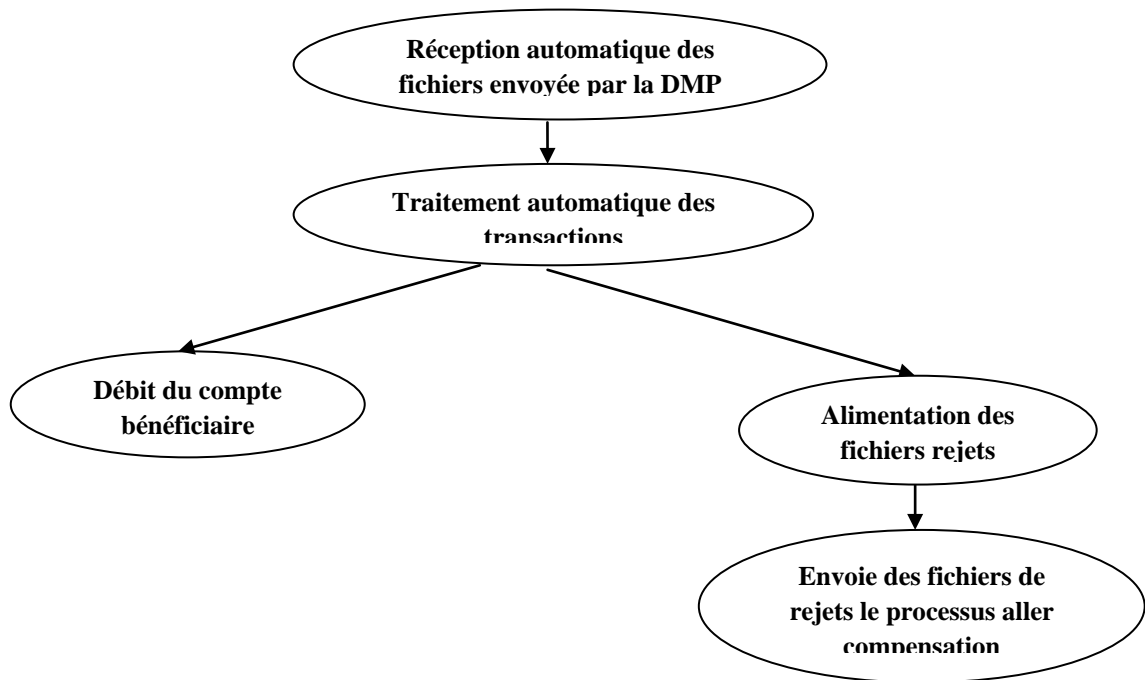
Réception automatique des fichiers envoyée par la DMP

Traitement automatique des transactions

Débit du compte bénéficiaire

Alimentation des fichiers rejets

Envoie des fichiers de rejets le processus aller compensation